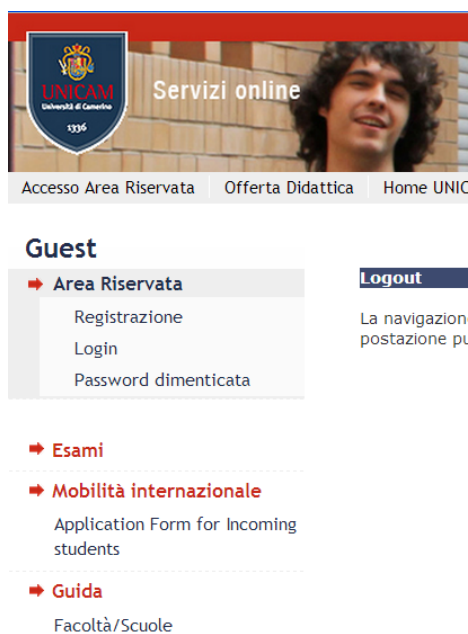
UNICAM
Università di Camerino
1336
Servizi online

Accesso Area Riservata
Offerta Didattica
Home UNIC

Guest

Area Riservata
Registrazione
Login
Password dimenticata

Esami

Mobilità internazionale
Application Form for Incoming students

Guida
Facoltà/Scuole

Logout

La navigazione
postazione pu